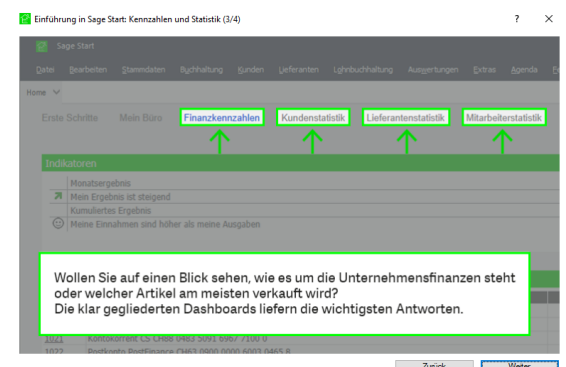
Einführung in Sage Start: Kennzahlen und Statistik (3/4)

?

Sage Start

Datei Bearbeiten Stammdaten Buchhaltung Kunden Lieferanten Lohnbuchhaltung Auswertungen Extras Agenda

Home

Erste Schritte Mein Büro Finanzkennzahlen Kundenstatistik Lieferantenstatistik Mitarbeiterstatistik

Indikatoren

Monatsergebnis

Mein Ergebnis ist steigend

Kumuliertes Ergebnis

Meine Einnahmen sind höher als meine Ausgaben

Wollen Sie auf einen Blick sehen, wie es um die Unternehmensfinanzen steht oder welcher Artikel am meisten verkauft wird?
Die klar gegliederten Dashboards liefern die wichtigsten Antworten.

1021 Kontokorrent CS CH88 0483 5091 6967 7100 0

1022 Postkonto PostFinance CH63 0900 0000 6003 0465 8

Zurück Weiter